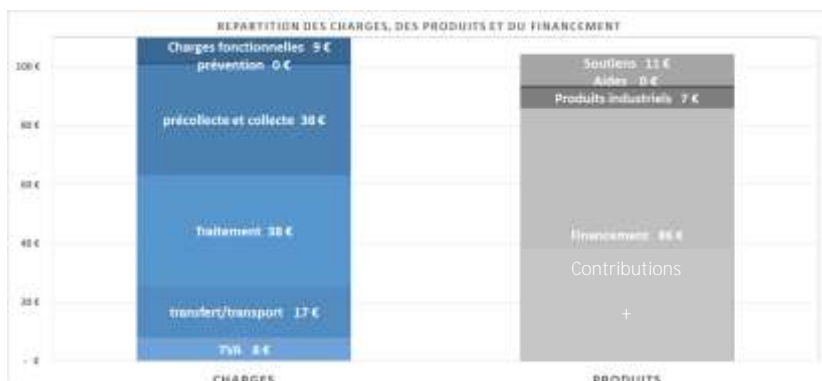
REPARTITION DES CHARGES, DES PRODUITS ET DU FINANCEMENT

100 €
80 €
60 €
40 €
20 €
- €

Charges fonctionnelles 9 €
prévention 0 €
précollecte et collecte 38 €
Traitement 38 €
transfert/transport 17 €
TVA 8 €

Soutiens 11 €
Aides 0 €
Produits industriels 7 €
Financement 86 €
Contributions
+

CHARGES
PRODUITS